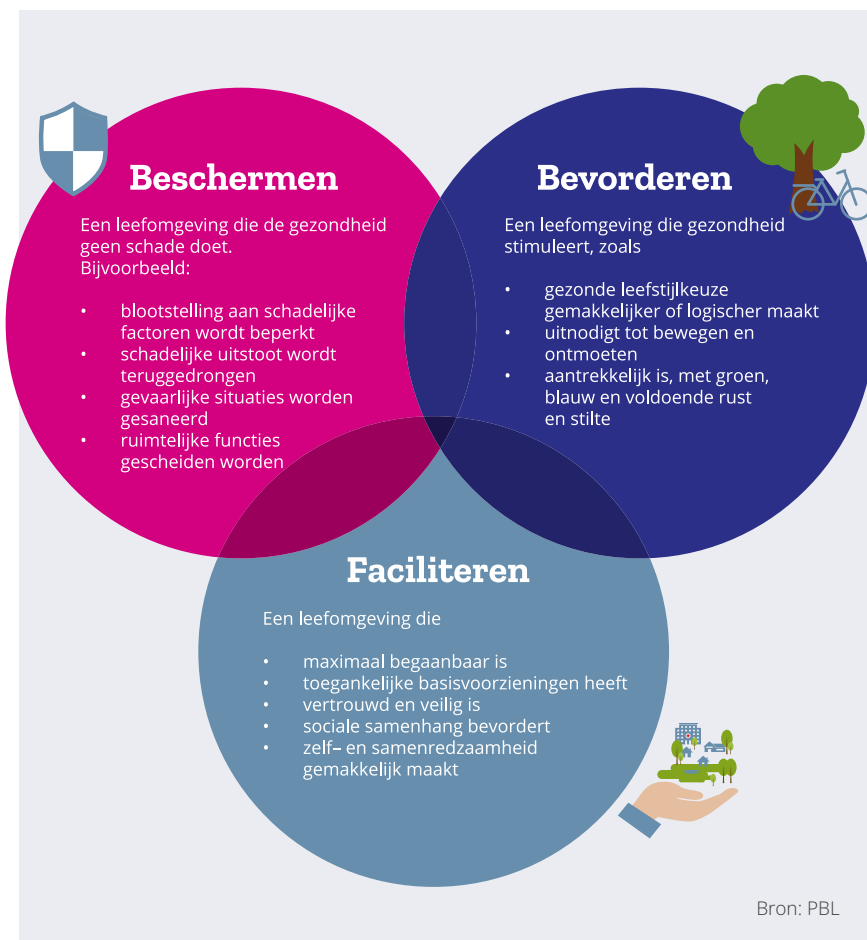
Beschermen

Een leefomgeving die de gezondheid geen schade doet. Bijvoorbeeld:

- blootstelling aan schadelijke factoren wordt beperkt
- schadelijke uitstoot wordt teruggedrongen
- gevaarlijke situaties worden gesaneerd
- ruimtelijke functies gescheiden worden

Bevorderen

Een leefomgeving die gezondheid stimuleert, zoals

- gezonde leefstijlkeuze gemakkelijker of logischer maakt
- uitnodigt tot bewegen en ontmoeten
- aantrekkelijk is, met groen, blauw en voldoende rust en stilte

Faciliteren

Een leefomgeving die

- maximaal begaanbaar is
- toegankelijke basisvoorzieningen heeft
- vertrouwd en veilig is
- sociale samenhang bevordert
- zelf- en samenredzaamheid gemakkelijk maakt

Bron: PBL